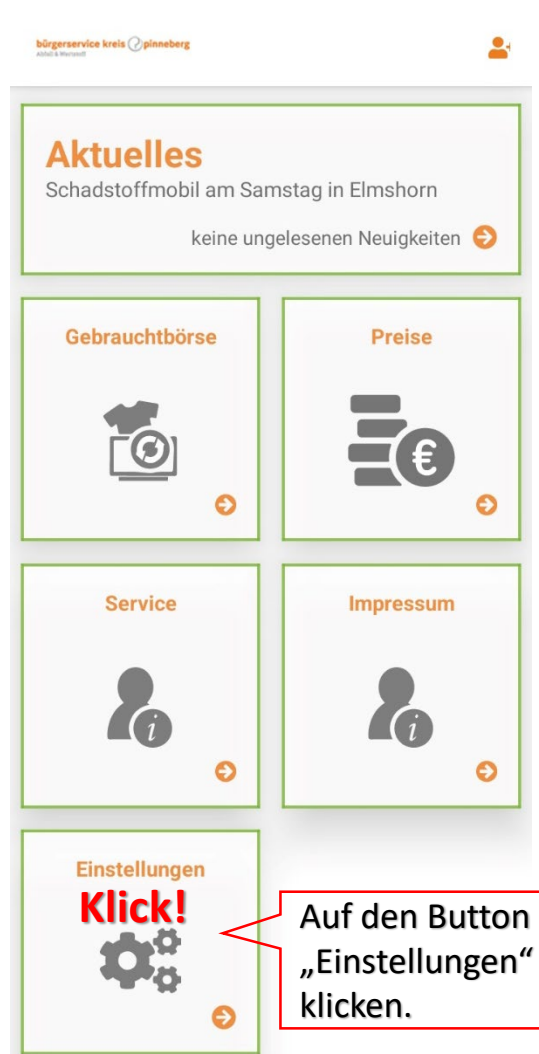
bürgerservice kreis pinneberg
Abfall & Wertstoff

Aktuelles
Schadstoffmobil am Samstag in Elmshorn

keine ungelesenen Neuigkeiten

Gebrauchtbörse

Preise

Service

Impressum

Einstellungen
Klick!

Auf den Button „Einstellungen“ klicken.